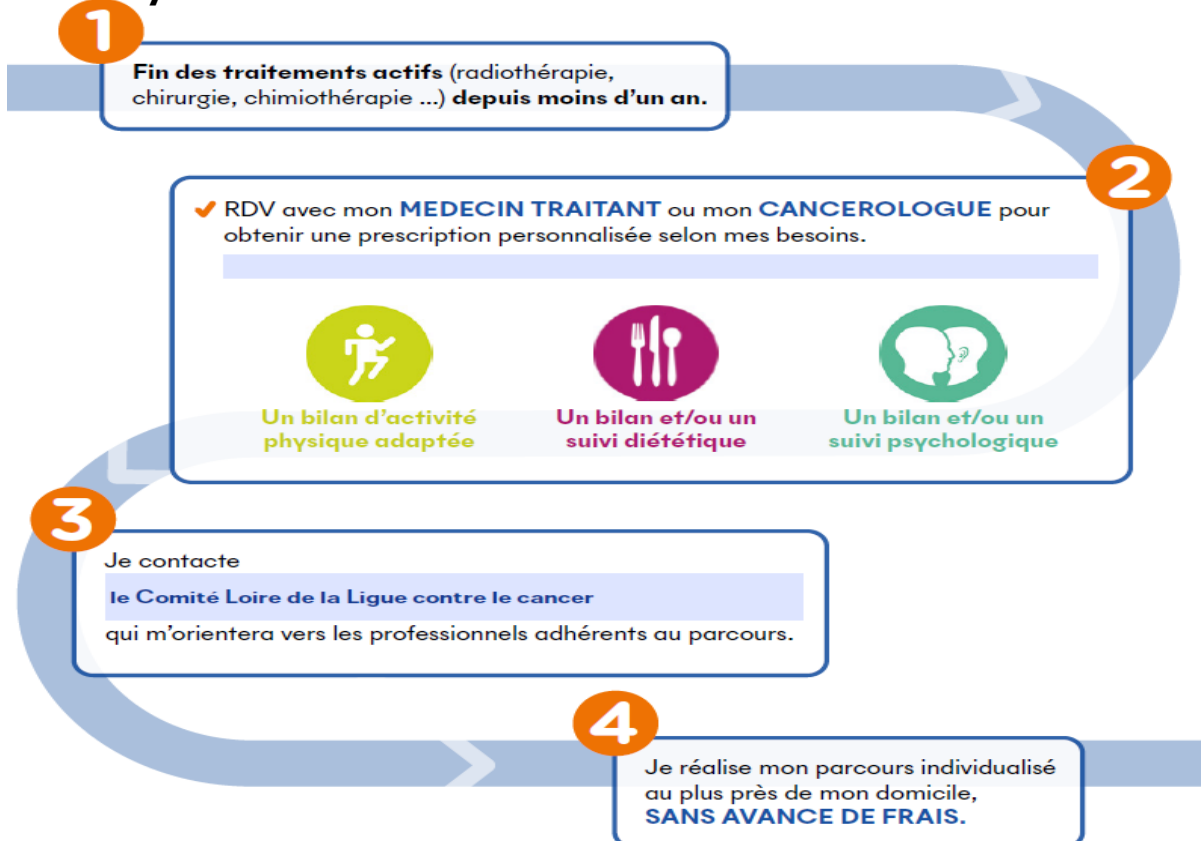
1

Fin des traitements actifs (radiothérapie, chirurgie, chimiothérapie ...) depuis moins d'un an.

2

RDV avec mon MEDECIN TRAITANT ou mon CANCEROLOGUE pour obtenir une prescription personnalisée selon mes besoins.

Un bilan d'activité physique adaptée

Un bilan et/ou un suivi diététique

Un bilan et/ou un suivi psychologique

3

Je contacte

le Comité Loire de la Ligue contre le cancer

qui m'orientera vers les professionnels adhérents au parcours.

4

Je réalise mon parcours individualisé au plus près de mon domicile, SANS AVANCE DE FRAIS.